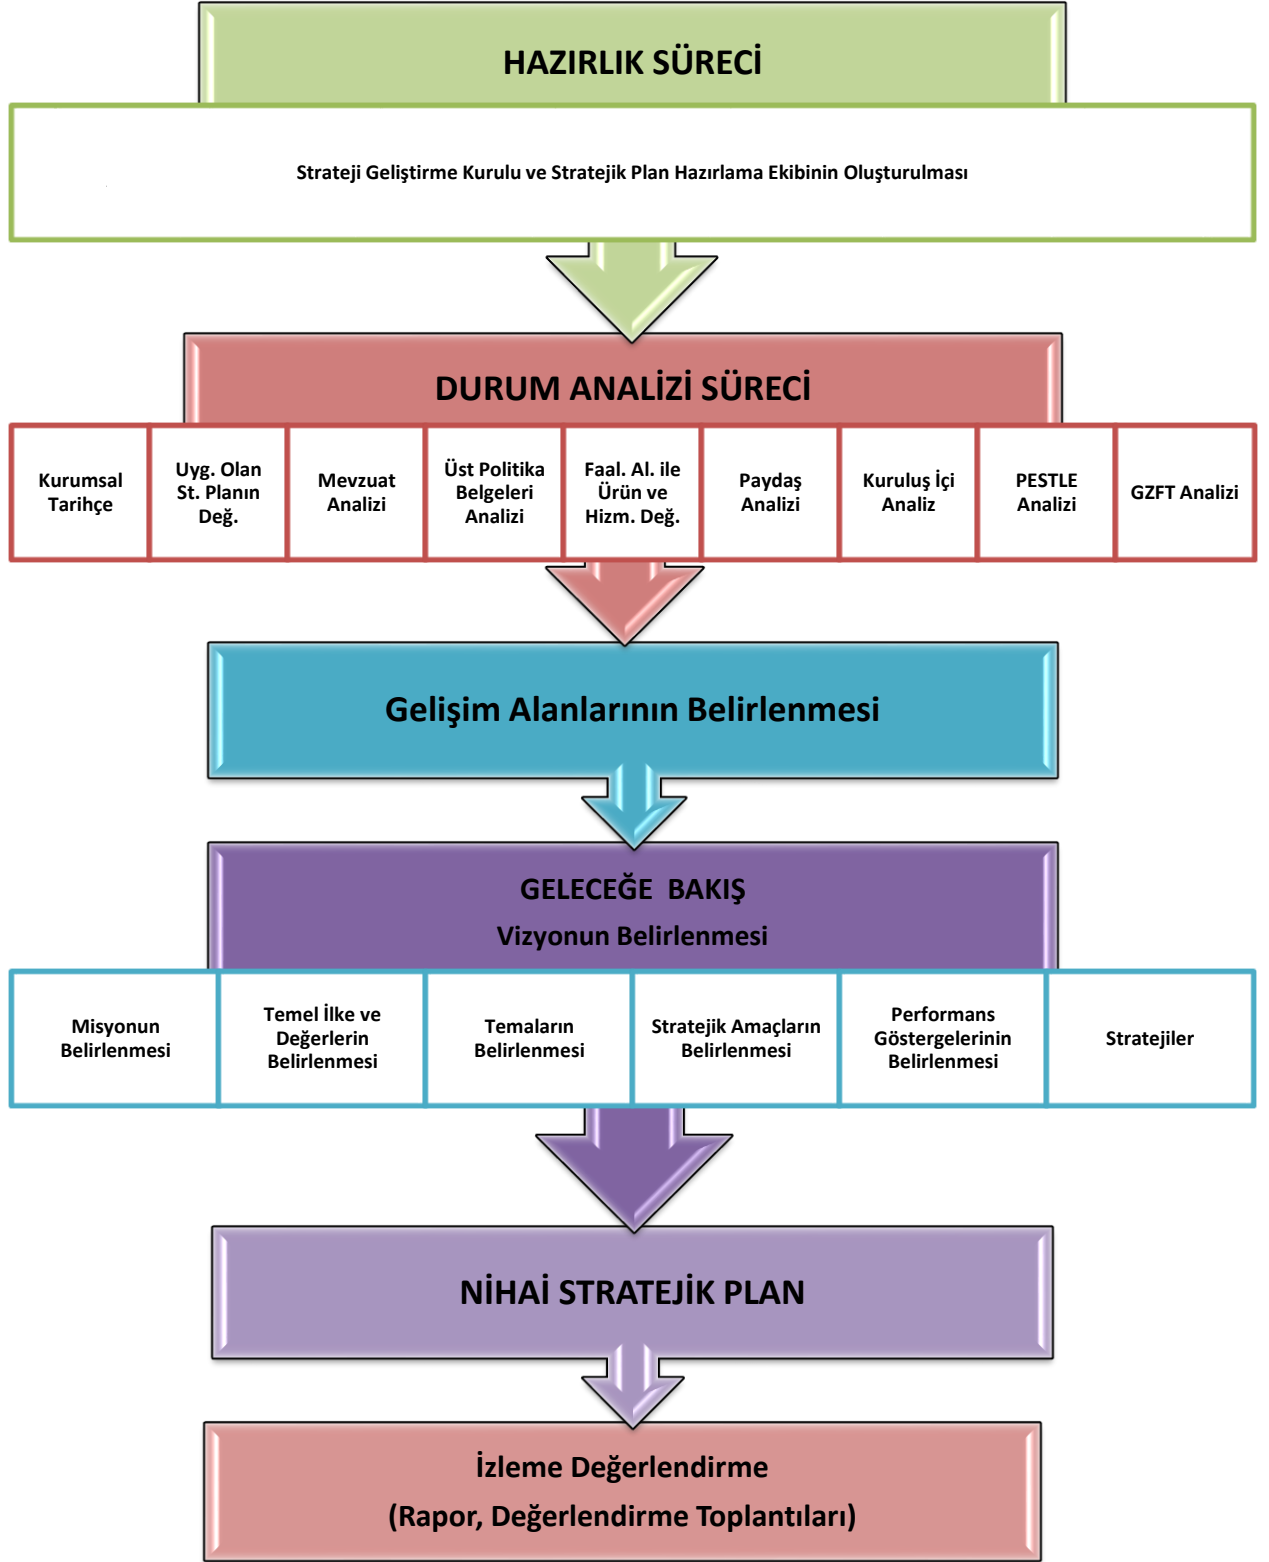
HAZIRLIK SÜRECİ

Strateji Geliştirme Kurulu ve Stratejik Plan Hazırlama Ekibinin Oluşturulması

DURUM ANALİZİ SÜRECİ

Kurumsal Tarihçe

Uyg. Olan St. Planın Değ.

Mevzuat Analizi

Üst Politika Belgeleri Analizi

Faal. Al. ile Ürün ve Hizm. Değ.

Paydaş Analizi

Kuruluş İçi Analiz

PESTLE Analizi

GZFT Analizi

Gelişim Alanlarının Belirlenmesi

GELECEĞE BAKIŞ
Vizyonun Belirlenmesi

Misyonun Belirlenmesi

Temel İlke ve Değerlerin Belirlenmesi

Temaların Belirlenmesi

Stratejik Amaçların Belirlenmesi

Performans Göstergelerinin Belirlenmesi

Stratejiler

NİHAİ STRATEJİK PLAN

İzleme Değerlendirme
(Rapor, Değerlendirme Toplantıları)